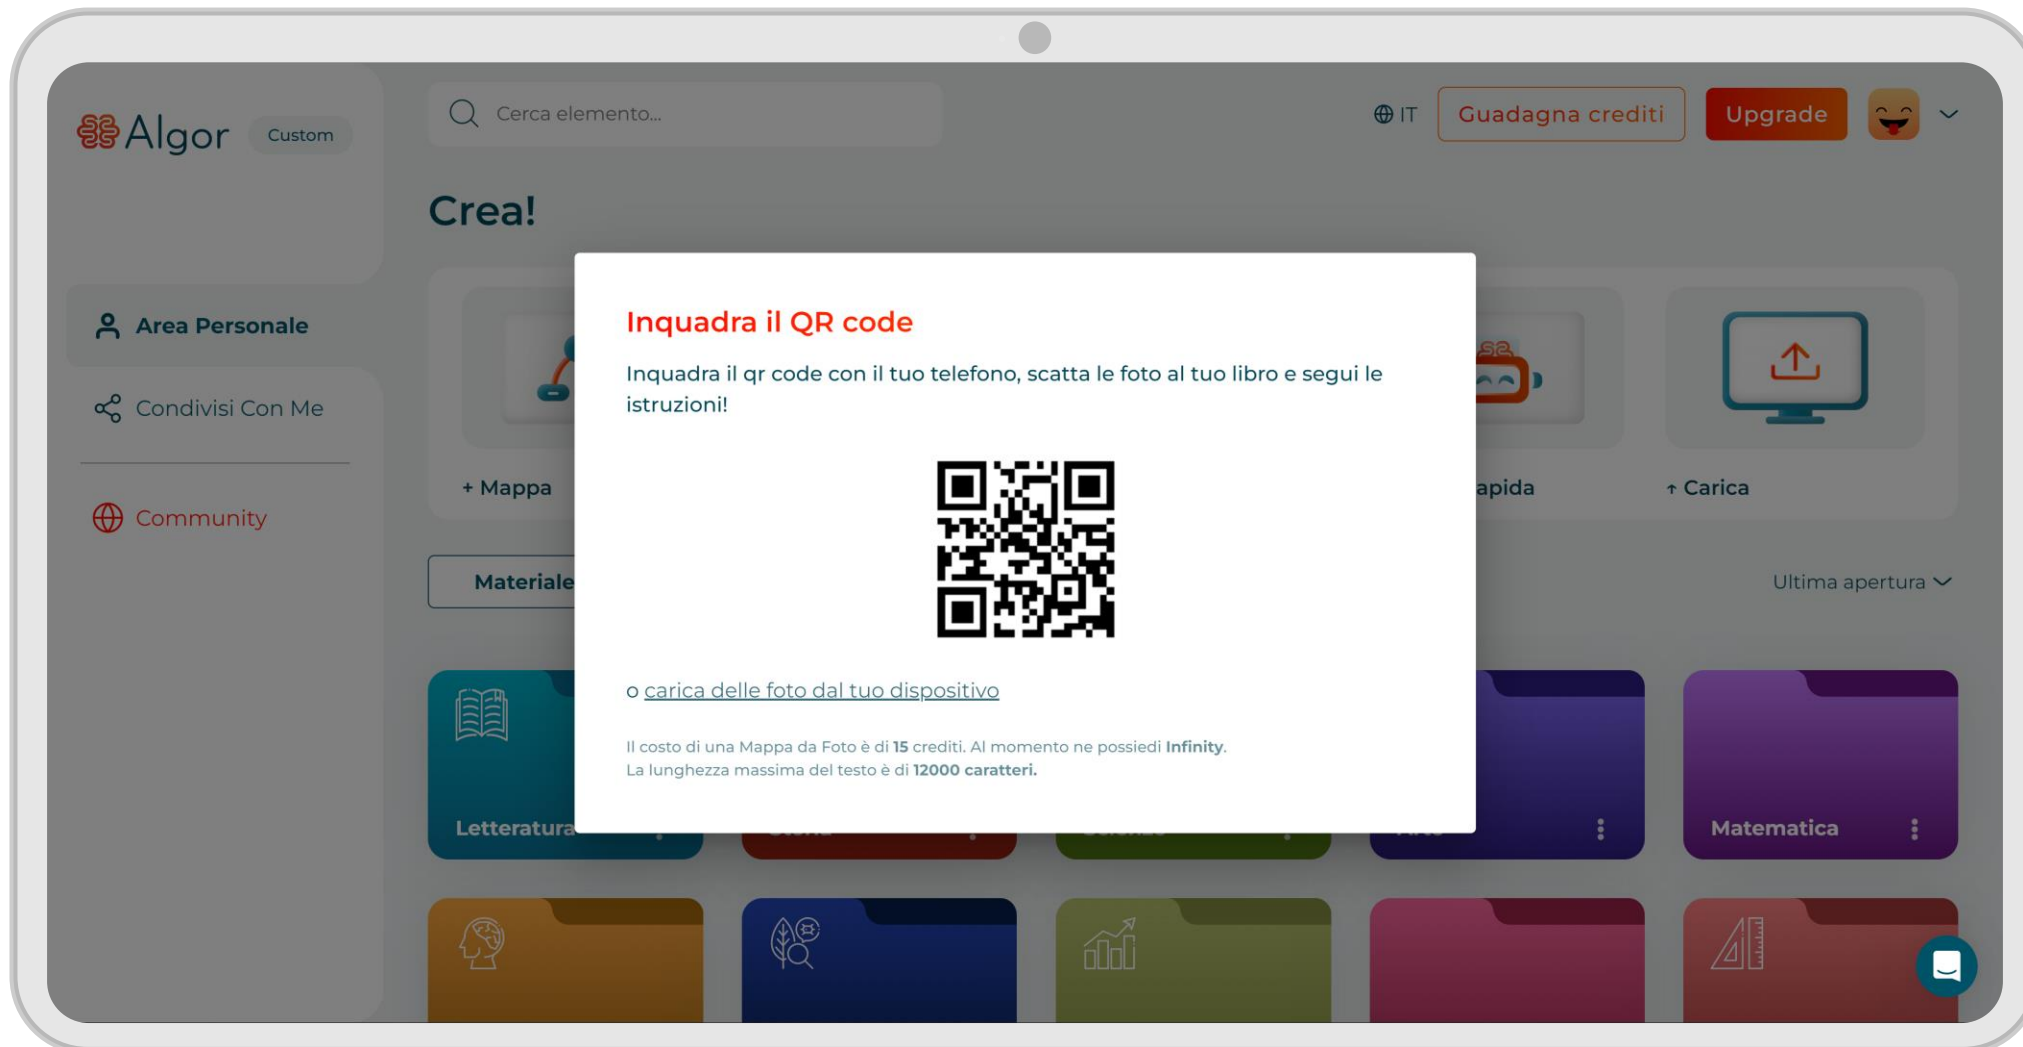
Algor Custom

Cerca elemento...

IT Guadagna crediti Upgrade

Crea!

Area Personale

Condivisi Con Me

Community

+ Mappa

apida

↑ Carica

Materiale

Ultima apertura

Inquadra il QR code

Inquadra il qr code con il tuo telefono, scatta le foto al tuo libro e segui le istruzioni!

o carica delle foto dal tuo dispositivo

Il costo di una Mappa da Foto è di 15 crediti. Al momento ne possiedi Infinity.
La lunghezza massima del testo è di 12000 caratteri.

Letteratura

Matematica